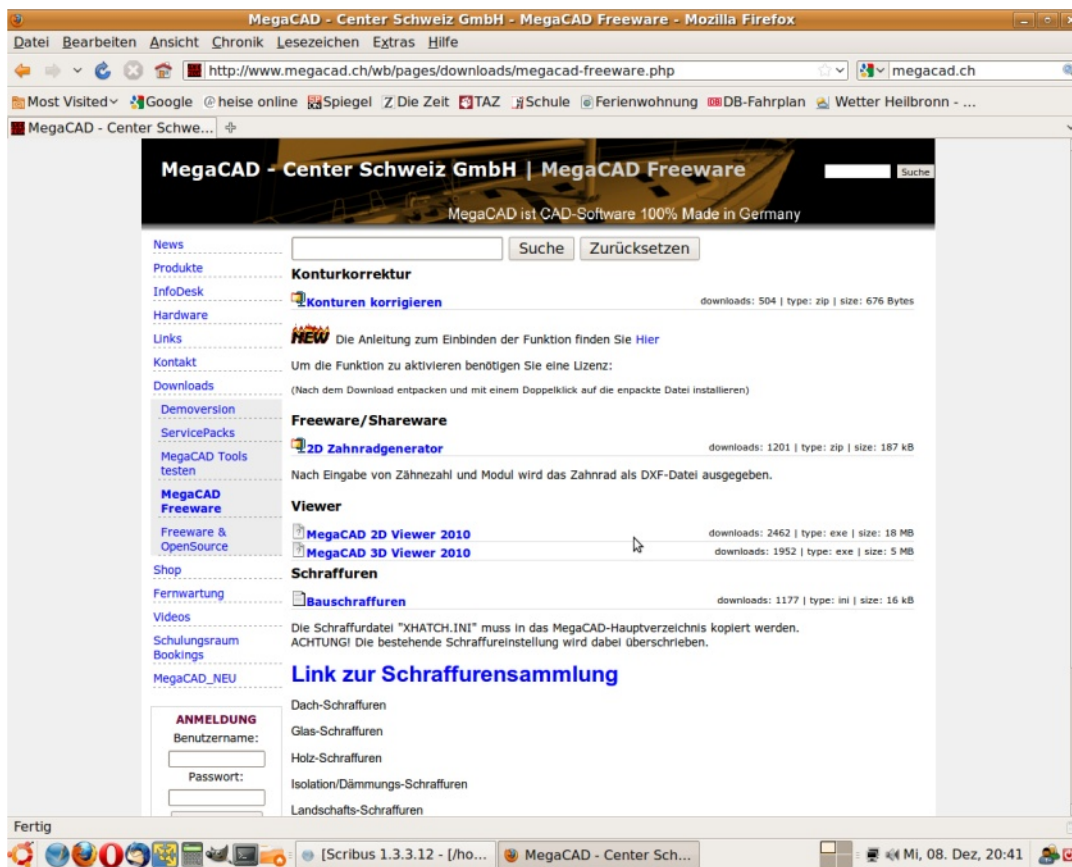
MegaCAD - Center Schweiz GmbH - MegaCAD Freeware - Mozilla Firefox

Datei Bearbeiten Ansicht Chronik Lesezeichen Extras Hilfe

http://www.megacad.ch/wb/pages/downloads/megacad-freeware.php

megacad.ch

Most Visited Google heise online Spiegel Die Zeit TAZ Schule Ferienwohnung DB-Fahrplan Wetter Heilbronn - ...

MegaCAD - Center Schwe...

MegaCAD - Center Schweiz GmbH | MegaCAD Freeware

Suche

MegaCAD ist CAD-Software 100% Made in Germany

News
Produkte
InfoDesk
Hardware
Links
Kontakt
Downloads
Demoversion
ServicePacks
MegaCAD Tools testen
MegaCAD Freeware
Freeware & OpenSource
Shop
Fernwartung
Videos
Schulungsraum Bookings
MegaCAD_NEU

ANMELDUNG
Benutzername:
Passwort:

Suche Zurücksetzen

Konturkorrektur

Konturen korrigieren downloads: 504 | type: zip | size: 676 Bytes

NEW Die Anleitung zum Einbinden der Funktion finden Sie Hier

Um die Funktion zu aktivieren benötigen Sie eine Lizenz:

(Nach dem Download entpacken und mit einem Doppelklick auf die enpackte Datei installieren)

Freeware/Shareware

2D Zahnradgenerator downloads: 1201 | type: zip | size: 187 kB

Nach Eingabe von Zähnezahl und Modul wird das Zahnrad als DXF-Datei ausgegeben.

Viewer

MegaCAD 2D Viewer 2010 downloads: 2462 | type: exe | size: 18 MB
MegaCAD 3D Viewer 2010 downloads: 1952 | type: exe | size: 5 MB

Schraffuren

Bauschraffuren downloads: 1177 | type: ini | size: 16 kB

Die Schraffurdatei "XHATCH.INI" muss in das MegaCAD-Hauptverzeichnis kopiert werden.
ACHTUNG! Die bestehende Schraffureinstellung wird dabei überschrieben.

Link zur Schraffurensammlung

Dach-Schraffuren

Glas-Schraffuren

Holz-Schraffuren

Isolation/Dämmungs-Schraffuren

Landschafts-Schraffuren

Fertig

[Scribus 1.3.3.12 - [/ho... MegaCAD - Center Sch... Mi, 08. Dez, 20:41